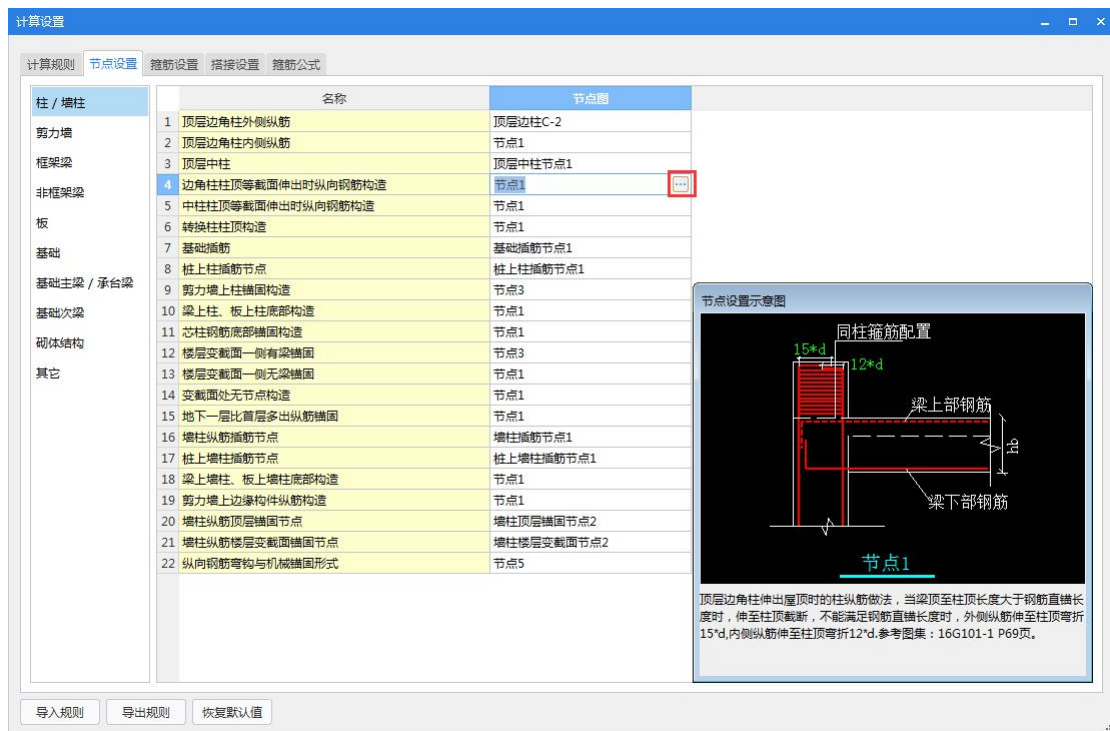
计算设置

计算规则 节点设置 箍筋设置 搭接设置 箍筋公式

柱 / 墙柱
剪力墙
框架梁
非框架梁
板
基础
基础主梁 / 承台梁
基础次梁
砌体结构
其它

| | 名称 | 节点图 |
|---|---|---|
| 1 | 顶层边角柱外侧纵筋 | 顶层边柱C-2 |
| 2 | 顶层边角柱内侧纵筋 | 节点1 |
| 3 | 顶层中柱 | 顶层中柱节点1 |
| 4 | 边角柱柱顶等截面伸出时纵向钢筋构造 | 节点1 |
| 5 | 中柱柱顶等截面伸出时纵向钢筋构造 | 节点1 |
| 6 | 转换柱柱顶构造 | 节点1 |
| 7 | 基础插筋 | 基础插筋节点1 |
| 8 | 桩上柱插筋节点 | 桩上柱插筋节点1 |
| 9 | 剪力墙上柱锚固构造 | 节点3 |
| 10 | 梁上柱、板上柱底部构造 | 节点1 |
| 11 | 芯柱钢筋底部锚固构造 | 节点1 |
| 12 | 楼层变截面一侧有梁锚固 | 节点3 |
| 13 | 楼层变截面一侧无梁锚固 | 节点1 |
| 14 | 变截面处无节点构造 | 节点1 |
| 15 | 地下一层比首层多出纵筋锚固 | 节点1 |
| 16 | 墙柱纵筋插筋节点 | 墙柱插筋节点1 |
| 17 | 桩上墙柱插筋节点 | 桩上墙柱插筋节点1 |
| 18 | 梁上墙柱、板上墙柱底部构造 | 节点1 |
| 19 | 剪力墙上边缘构件纵筋构造 | 节点1 |
| 20 | 墙柱纵筋顶层锚固节点 | 墙柱顶层锚固节点2 |
| 21 | 墙柱纵筋楼层变截面锚固节点 | 墙柱楼层变截面节点2 |
| 22 | 纵向钢筋弯钩与机械锚固形式 | 节点5 |

节点设置示意图

同柱箍筋配置
15*d
12*d
梁上部钢筋
hb
梁下部钢筋
节点1

顶层边角柱伸出屋顶时的柱纵筋做法，当梁顶至柱顶长度大于钢筋直锚长度时，伸至柱顶截断，不能满足钢筋直锚长度时，外侧纵筋伸至柱顶弯折15*d,内侧纵筋伸至柱顶弯折12*d.参考图集：16G101-1 P69页。

导入规则 导出规则 恢复默认值